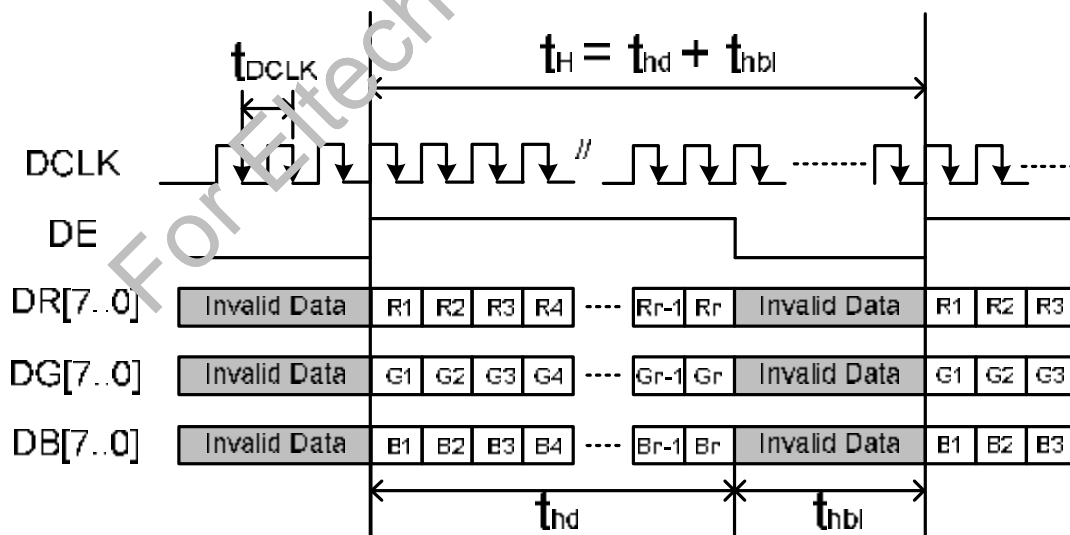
For Eltech

$t_{DCLK}$

$t_H = t_{hd} + t_{hbl}$

DCLK

//

DE

DR[7..0] Invalid Data R1 R2 R3 R4 ---- Rr-1 Rr Invalid Data R1 R2 R3

DG[7..0] Invalid Data G1 G2 G3 G4 ---- Gr-1 Gr Invalid Data G1 G2 G3

DB[7..0] Invalid Data B1 B2 B3 B4 ---- Br-1 Br Invalid Data B1 B2 B3

$t_{hd}$

$t_{hbl}$